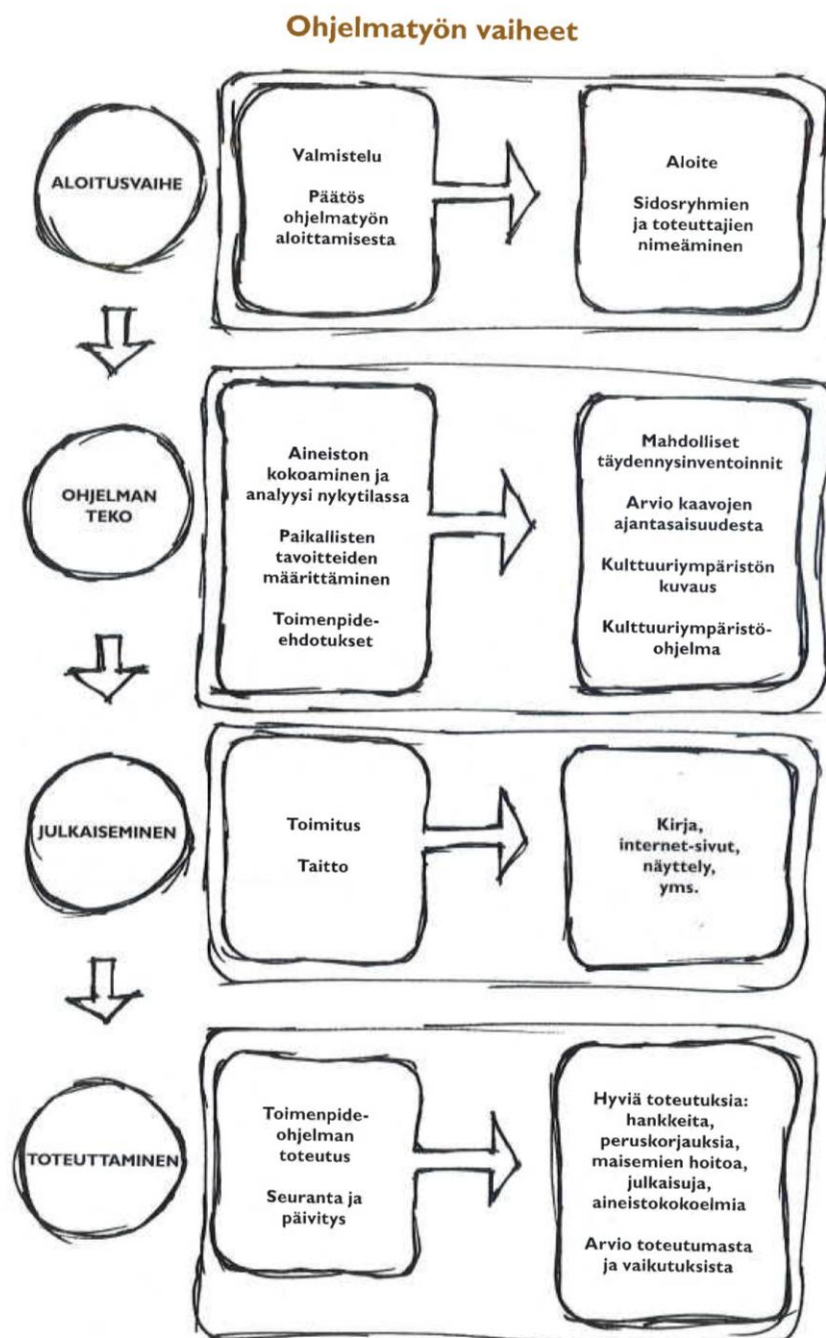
Ohjelmatyön vaiheet

ALOITUSVAIHE

Valmistelu

Päätös ohjelmatyön aloittamisesta

Aloite

Sidosryhmien ja toteuttajien nimeäminen

OHJELMAN TEKO

Aineiston kokoaminen ja analyysi nykytilassa

Paikallisten tavoitteiden määrittäminen

Toimenpide-ehdotukset

Mahdolliset täydennysinventoinnit

Arvio kaavojen ajantasaisuudesta

Kulttuuriympäristön kuvaus

Kulttuuriympäristöohjelma

JULKAISEMINEN

Toimitus

Taitto

Kirja, internet-sivut, näyttely, yms.

TOTEUTTAMINEN

Toimenpideohjelman toteutus

Seuranta ja päivitys

Hyviä toteutuksia: hankkeita, peruskorjauksia, maisemien hoitoa, julkaisuja, aineistokokoelmia

Arvio toteutumasta ja vaikutuksista